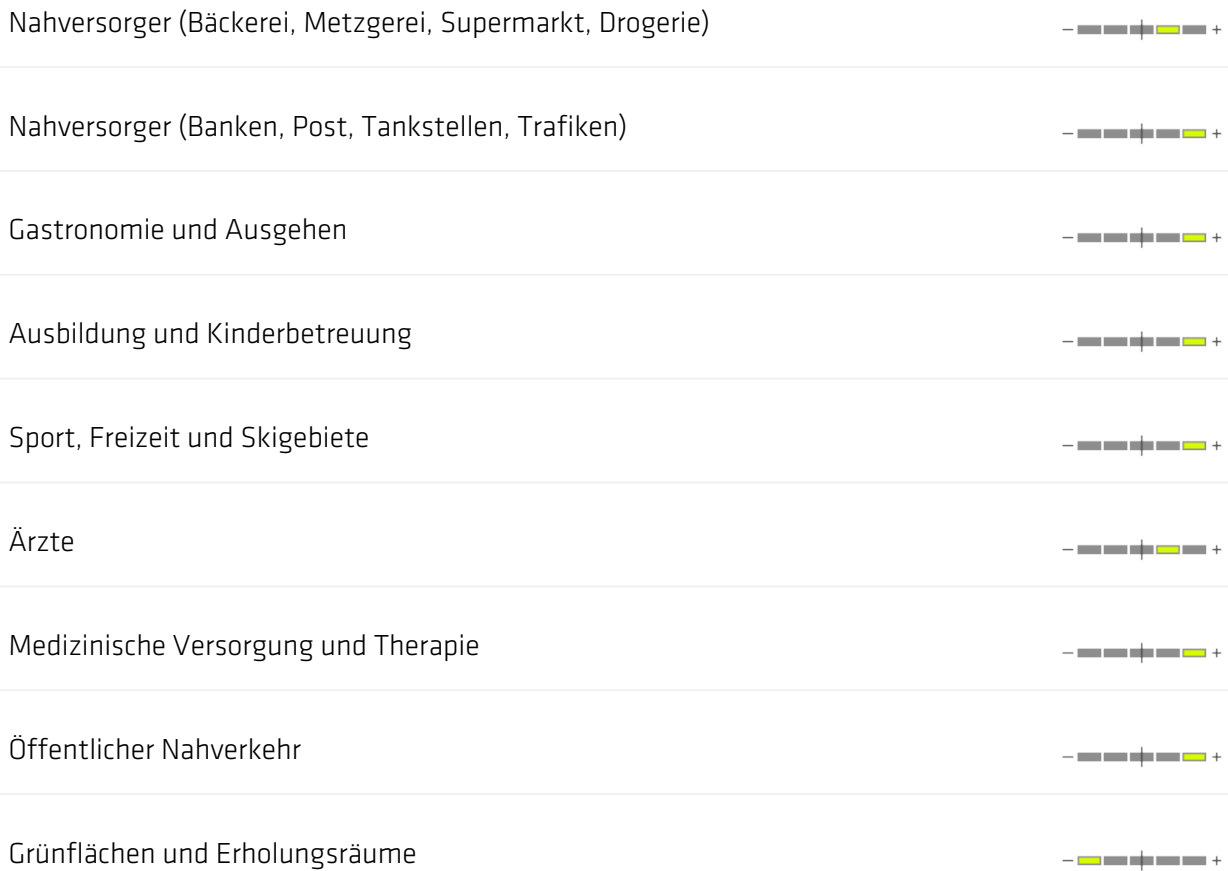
Nahversorger (Bäckerei, Metzgerei, Supermarkt, Drogerie) – +

Nahversorger (Banken, Post, Tankstellen, Trafiken) – +

Gastronomie und Ausgehen – +

Ausbildung und Kinderbetreuung – +

Sport, Freizeit und Skigebiete – +

Ärzte – +

Medizinische Versorgung und Therapie – +

Öffentlicher Nahverkehr – +

Grünflächen und Erholungsräume – +